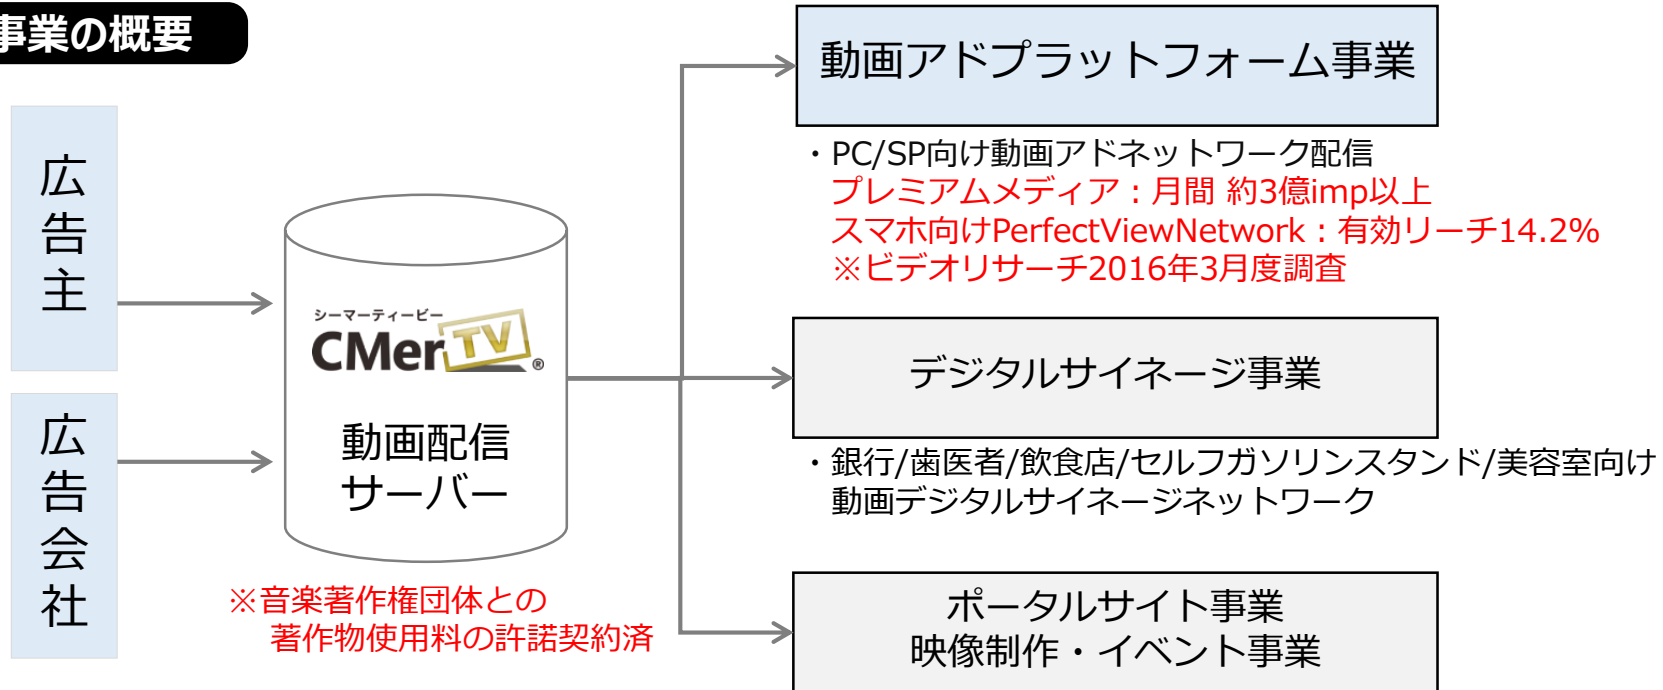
事業の概要

広告主

広告会社

シーマーティービー
CMerTV®

動画配信
サーバー

※音楽著作権団体との
著作物使用料の許諾契約済

動画アドプラットフォーム事業

・PC/SP向け動画アドネットワーク配信
プレミアムメディア：月間 約3億imp以上
スマホ向けPerfectViewNetwork：有効リーチ14.2%
※ビデオリサーチ2016年3月度調査

デジタルサイネージ事業

・銀行/歯医者/飲食店/セルフガソリンスタンド/美容室向け
動画デジタルサイネージネットワーク

ポータルサイト事業
映像制作・イベント事業